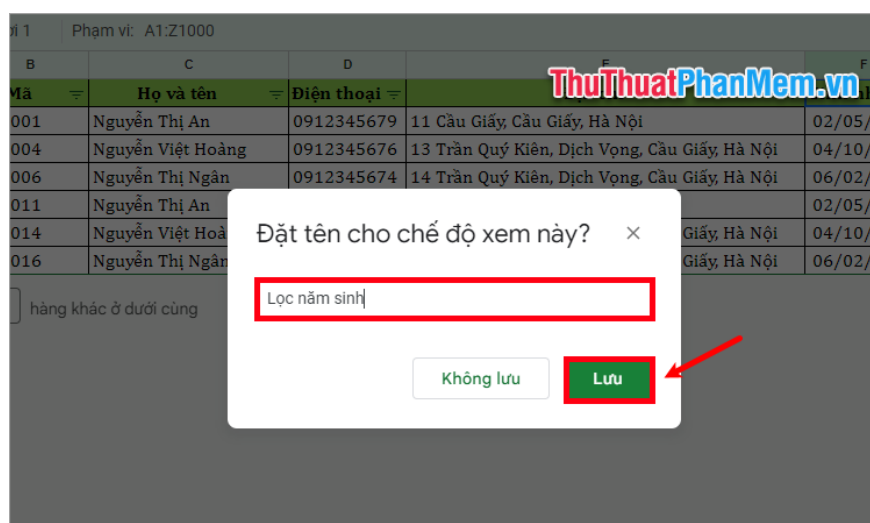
ồi 1 Phạm vi: A1:Z1000

| B | C | D | E | F |
|---|---|---|---|---|
| Mã | Họ và tên | Điện thoại | | |
| 001 | Nguyễn Thị An | 0912345679 | 11 Cầu Giấy, Cầu Giấy, Hà Nội | 02/05/ |
| 004 | Nguyễn Việt Hoàng | 0912345676 | 13 Trần Quý Kiên, Dịch Vọng, Cầu Giấy, Hà Nội | 04/10/ |
| 006 | Nguyễn Thị Ngân | 0912345674 | 14 Trần Quý Kiên, Dịch Vọng, Cầu Giấy, Hà Nội | 06/02/ |
| 011 | Nguyễn Thị An | | | 02/05/ |
| 014 | Nguyễn Việt Hoà | | Giấy, Hà Nội | 04/10/ |
| 016 | Nguyễn Thị Ngân | | Giấy, Hà Nội | 06/02/ |

ThuThuatPhanMem.vn

hàng khác ở dưới cùng

Đặt tên cho chế độ xem này?

Lọc năm sinh

Không lưu

Lưu